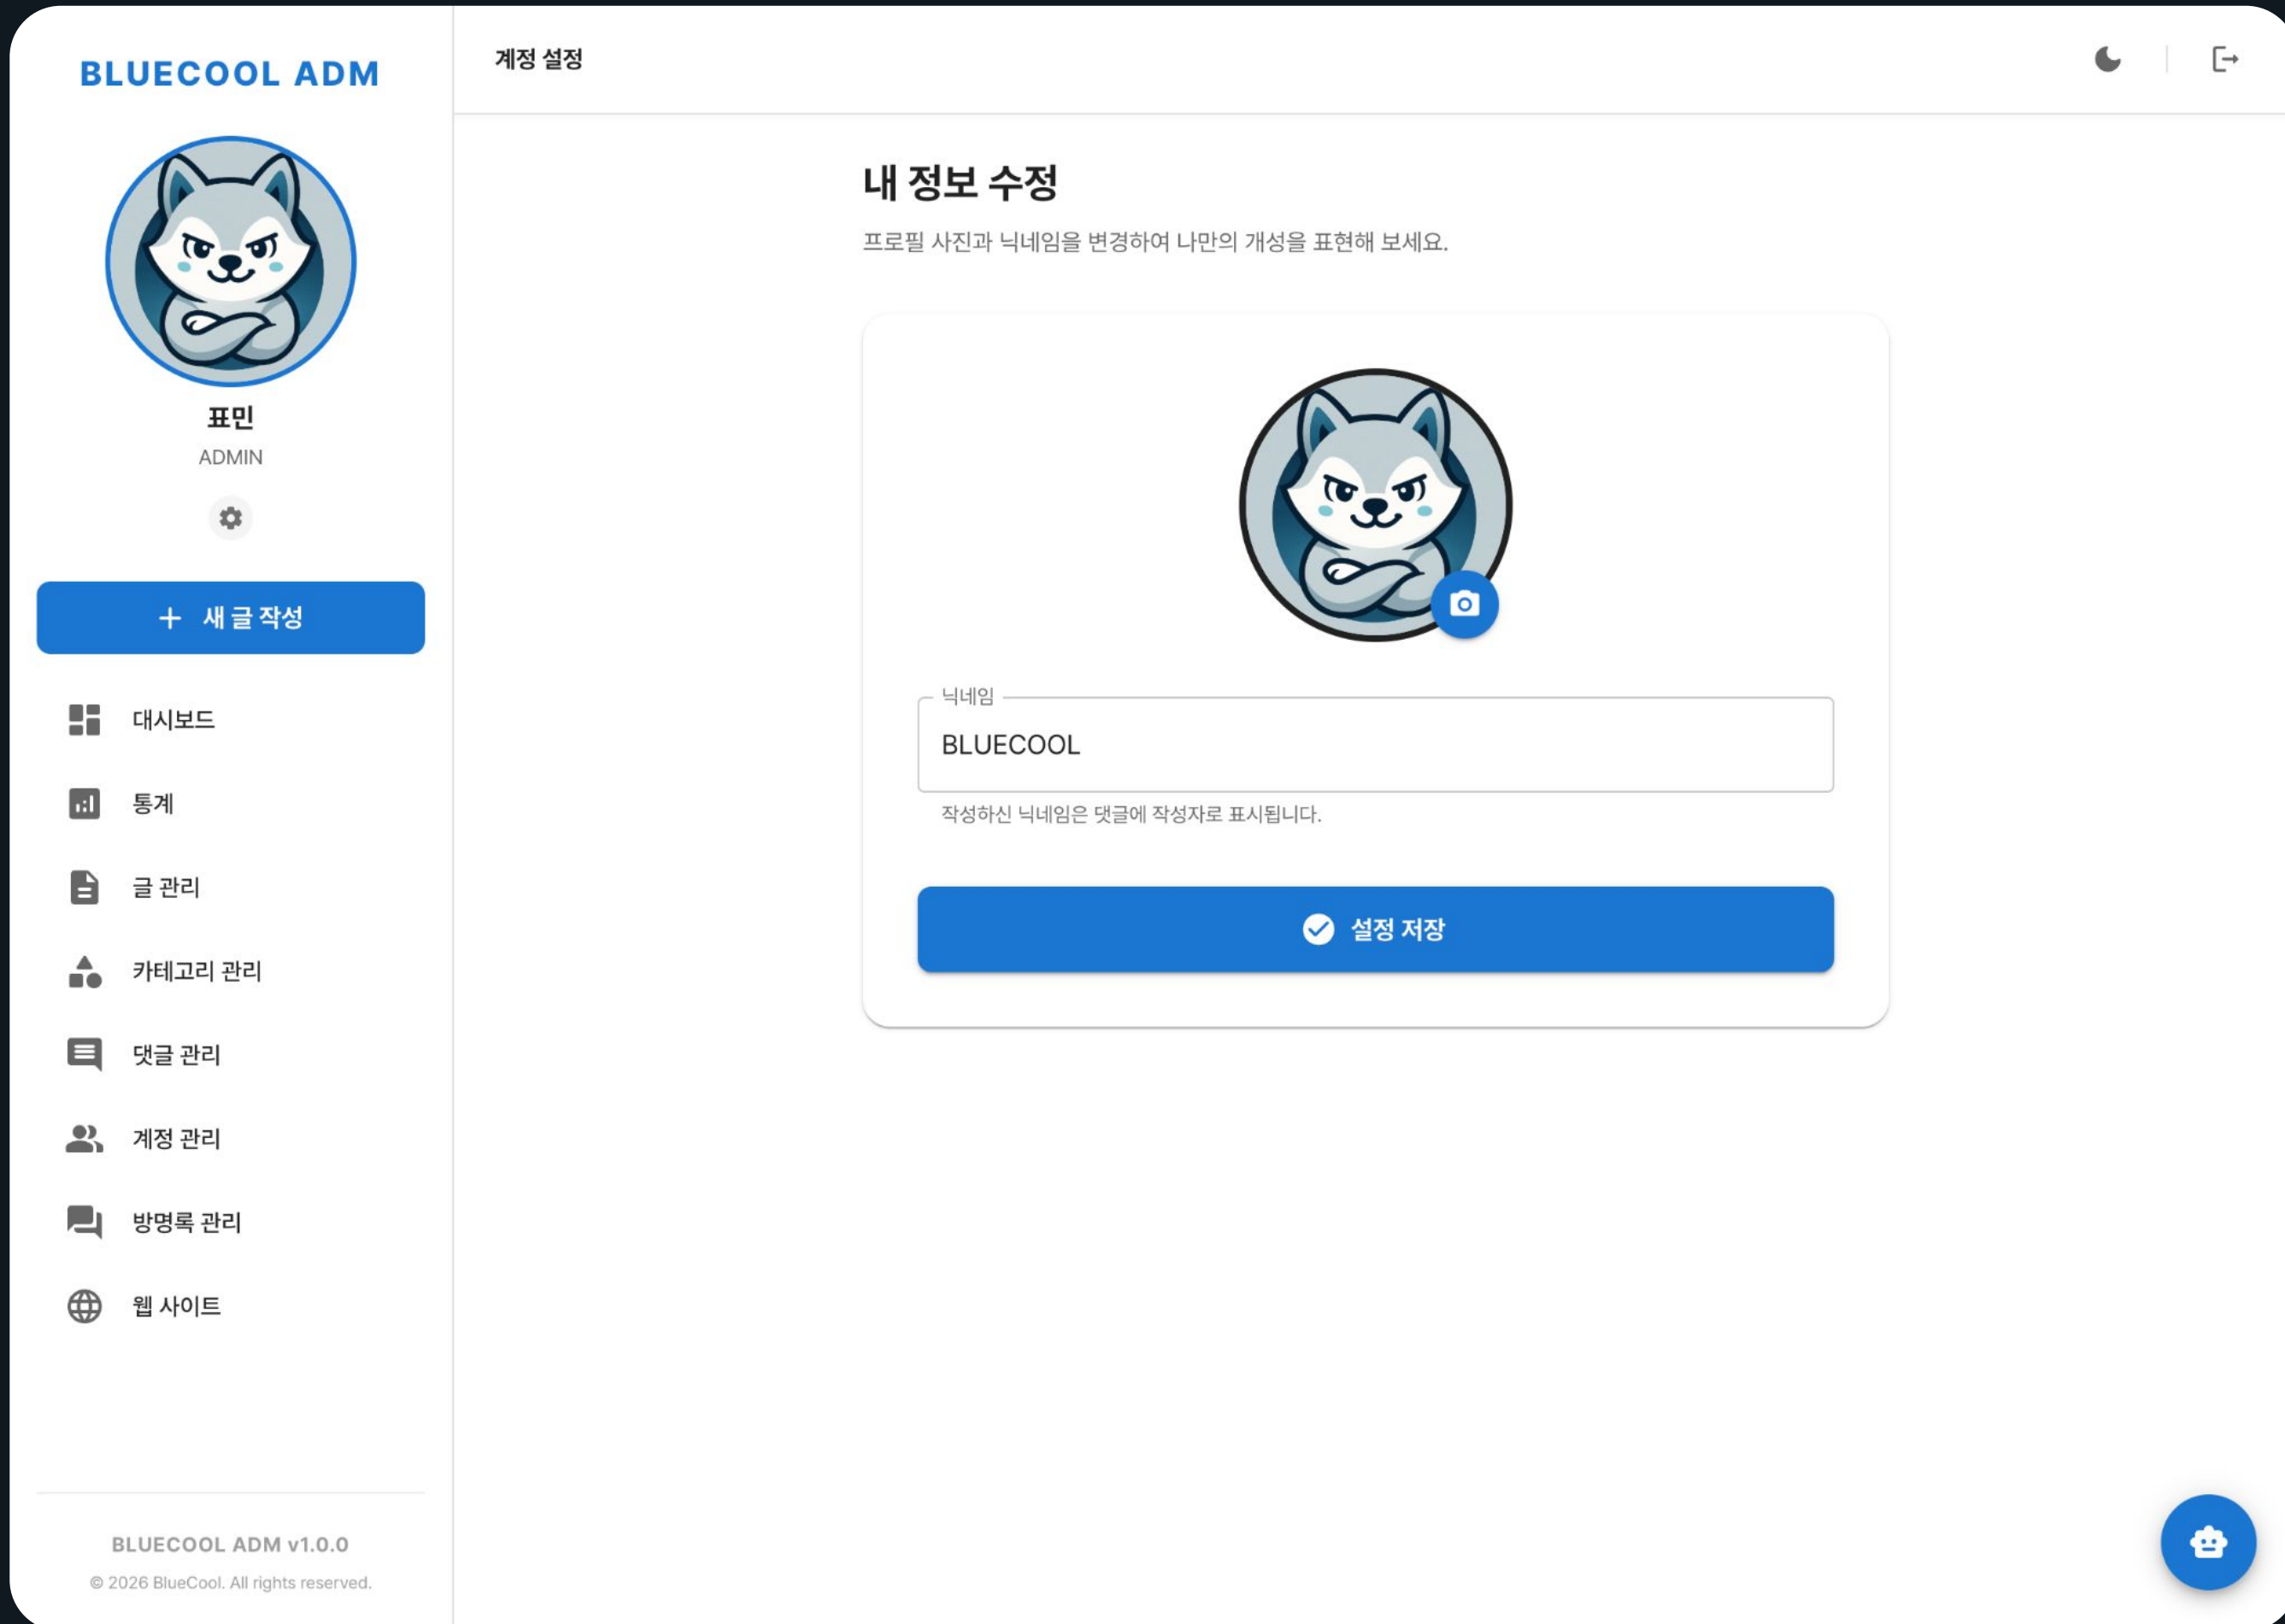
BLUECOOL ADM

표민
ADMIN

+ 새 글 작성

대시보드
통계
글 관리
카테고리 관리
댓글 관리
계정 관리
방명록 관리
웹 사이트

BLUECOOL ADM v1.0.0
© 2026 BlueCool. All rights reserved.

계정 설정

내 정보 수정

프로필 사진과 닉네임을 변경하여 나만의 개성을 표현해 보세요.

닉네임
BLUECOOL
작성하신 닉네임은 댓글에 작성자로 표시됩니다.

설정 저장